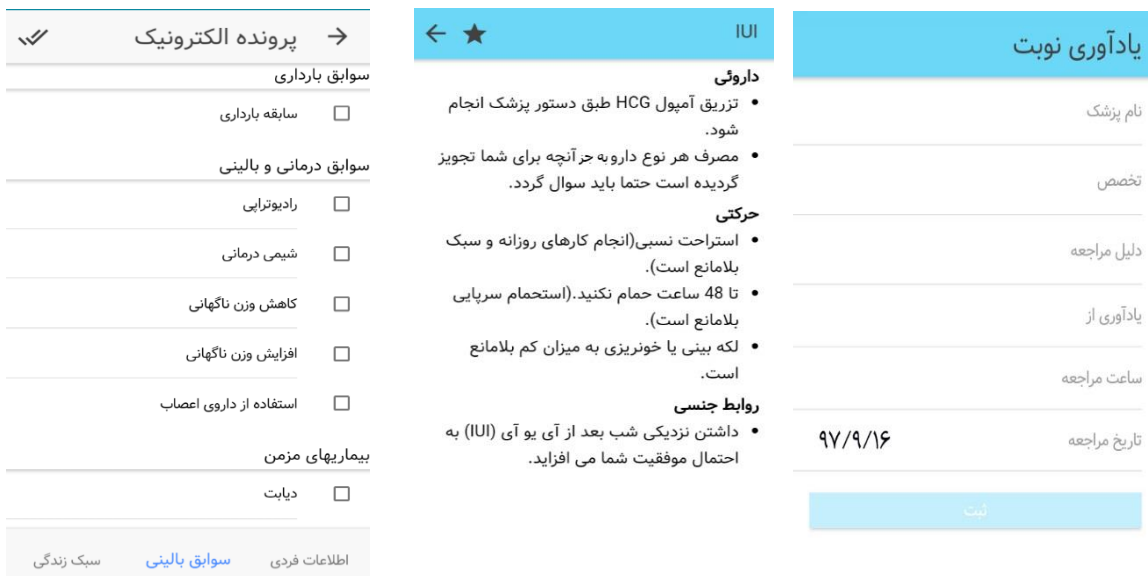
پرونده الکترونیک

سوابق بارداری

سابقه بارداری

سوابق درمانی و بالینی

رادیوتراپی

شیمی درمانی

کاهش وزن ناگهانی

افزایش وزن ناگهانی

استفاده از داروی اعصاب

بیماریهای مزمن

دیابت

اطلاعات فردی سوابق بالینی سبک زندگی

IUI

داروئی

• تزریق آمپول HCG طبق دستور پزشک انجام شود.

• مصرف هر نوع دارو به جز آنچه برای شما تجویز گردیده است حتما باید سوال گردد.

حرکتی

• استراحت نسبی(انجام کارهای روزانه و سبک بلامانع است).

• تا 48 ساعت حمام نکنید.(استحمام سرپایی بلامانع است).

• لکه بینی یا خونریزی به میزان کم بلامانع است.

روابط جنسی

• داشتن نزدیکی شب بعد از آی یو آی (IUI) به احتمال موفقیت شما می افزاید.

یادآوری نوبت

نام پزشک

تخصص

دلیل مراجعه

یادآوری از

ساعت مراجعه

تاریخ مراجعه ۹۷/۹/۱۶

ثبت